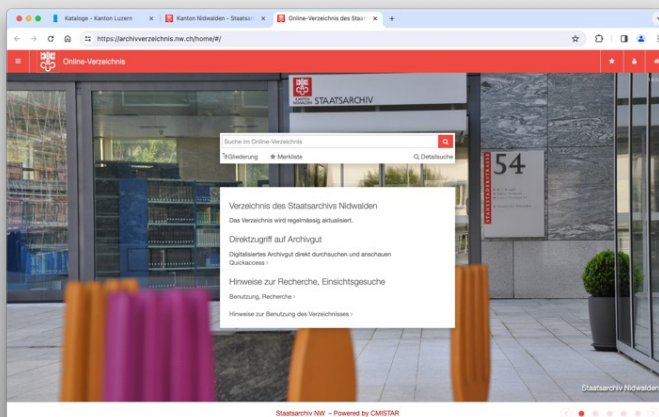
Kataloge - Kanton Luzern
Kanton Nidwalden - Staatsar
Online-Verzeichnis des Staat

https://archivverzeichnis.nw.ch/home/#/

Online-Verzeichnis

KANTON NIDWALDEN STAATSARCHIV

54

STANSSTADERSTRASSE

Suche im Online-Verzeichnis

Gliederung
Merkliste
Detailsuche

Verzeichnis des Staatsarchivs Nidwalden

Das Verzeichnis wird regelmässig aktualisiert.

Direktzugriff auf Archivgut

Digitalisiertes Archivgut direkt durchsuchen und anschauen
Quickaccess ›

Hinweise zur Recherche, Einsichtsgesuche

Benutzung, Recherche ›

Hinweise zur Benutzung des Verzeichnisses ›

Staatsarchiv Nidwalden

Staatsarchiv NW – Powered by CMISTAR